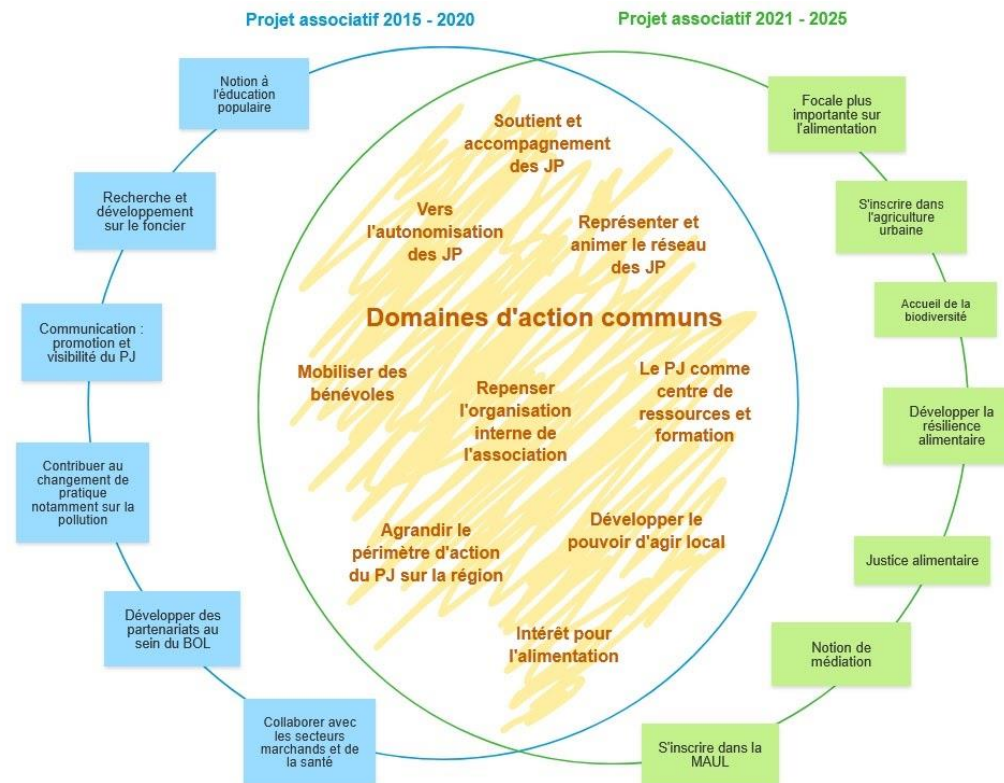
Projet associatif 2015 - 2020

Projet associatif 2021 - 2025

Notion à l'éducation populaire

Recherche et développement sur le foncier

Communication : promotion et visibilité du PJ

Contribuer au changement de pratique notamment sur la pollution

Développer des partenariats au sein du BOL

Collaborer avec les secteurs marchands et de la santé

Soutient et accompagnement des JP

Vers l'autonomisation des JP

Représenter et animer le réseau des JP

Domaines d'action communs

Mobiliser des bénévoles

Repenser l'organisation interne de l'association

Le PJ comme centre de ressources et formation

Agrandir le périmètre d'action du PJ sur la région

Développer le pouvoir d'agir local

Intérêt pour l'alimentation

Focale plus importante sur l'alimentation

S'inscrire dans l'agriculture urbaine

Accueil de la biodiversité

Développer la résilience alimentaire

Justice alimentaire

Notion de médiation

S'inscrire dans la MAUL